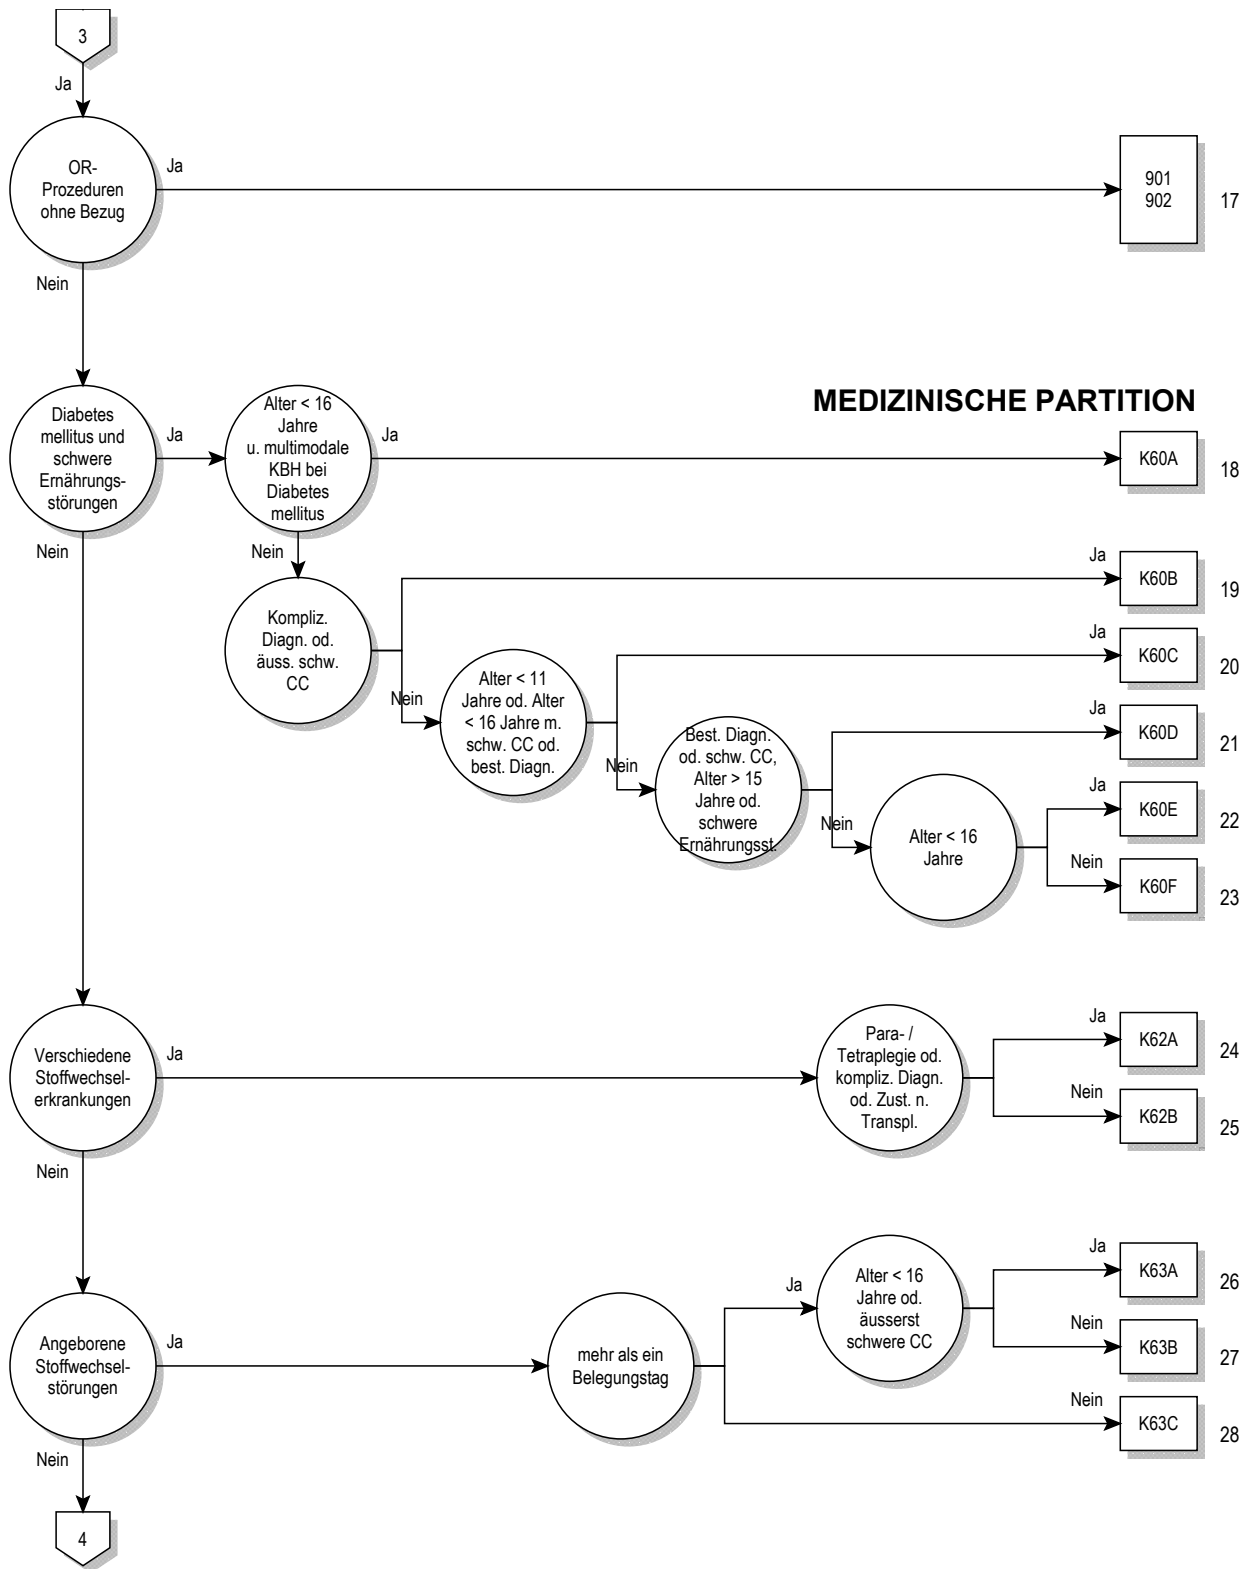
3

Ja

OR-Prozeduren ohne Bezug

Ja

901
902

17

Nein

MEDIZINISCHE PARTITION

Diabetes mellitus und schwere Ernährungsstörungen

Ja

Alter < 16 Jahre u. multimodale KBH bei Diabetes mellitus

Ja

K60A

18

Nein

Nein

Ja

K60B

19

Kompliz. Diagn. od. äuss. schw. CC

Ja

K60C

20

Nein

Alter < 11 Jahre od. Alter < 16 Jahre m. schw. CC od. best. Diagn.

Ja

K60D

21

Nein

Best. Diagn. od. schw. CC, Alter > 15 Jahre od. schwere Ernährungsst.

Ja

K60E

22

Nein

Alter < 16 Jahre

Nein

K60F

23

Verschiedene Stoffwechselerkrankungen

Ja

Para- / Tetraplegie od. kompliz. Diagn. od. Zust. n. Transpl.

Ja

K62A

24

Nein

K62B

25

Nein

Ja

K63A

26

Ja

Alter < 16 Jahre od. äusserst schwere CC

Angeborene Stoffwechselstörungen

Ja

mehr als ein Belegungstag

Nein

K63B

27

Nein

K63C

28

Nein

4